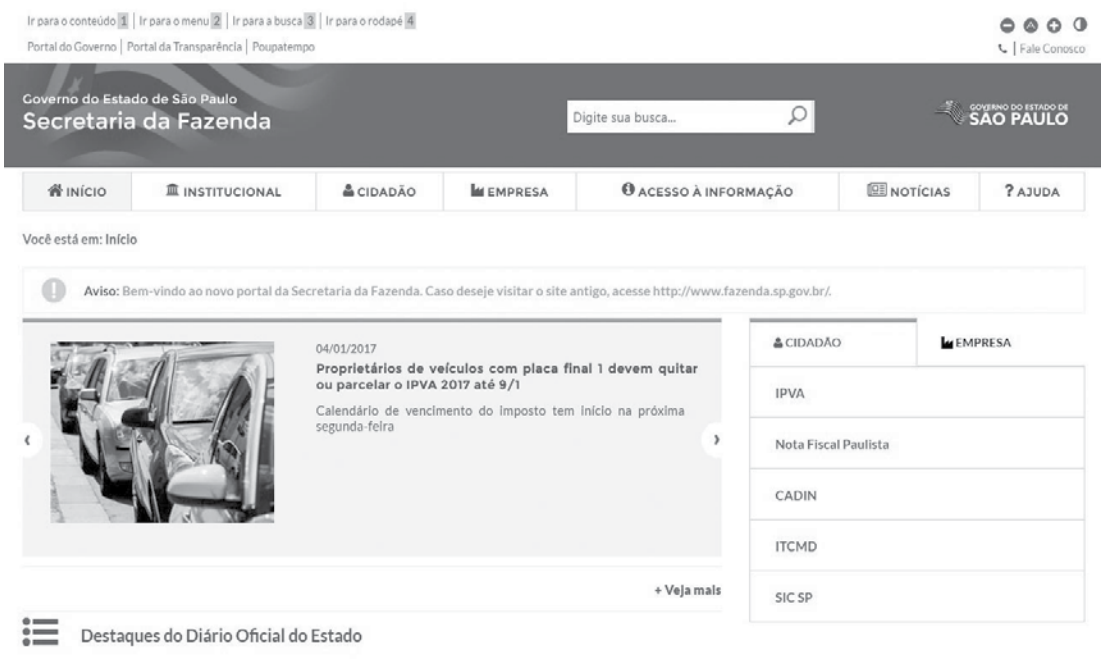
Ir para o conteúdo 1 | Ir para o menu 2 | Ir para a busca 3 | Ir para o rodapé 4

Portal do Governo | Portal da Transparência | Poupatempo

| Fale Conosco

Governo do Estado de São Paulo
Secretaria da Fazenda

Digite sua busca...

GOVERNO DO ESTADO DE SÃO PAULO

INÍCIO | INSTITUCIONAL | CIDADÃO | EMPRESA | ACESSO À INFORMAÇÃO | NOTÍCIAS | ? AJUDA

Você está em: Início

Aviso: Bem-vindo ao novo portal da Secretaria da Fazenda. Caso deseje visitar o site antigo, acesse http://www.fazenda.sp.gov.br/.

04/01/2017

Proprietários de veículos com placa final 1 devem quitar ou parcelar o IPVA 2017 até 9/1

Calendário de vencimento do imposto tem início na próxima segunda-feira

+ Veja mais

CIDADÃO

EMPRESA

IPVA

Nota Fiscal Paulista

CADIN

ITCMD

SIC SP

Destaques do Diário Oficial do Estado